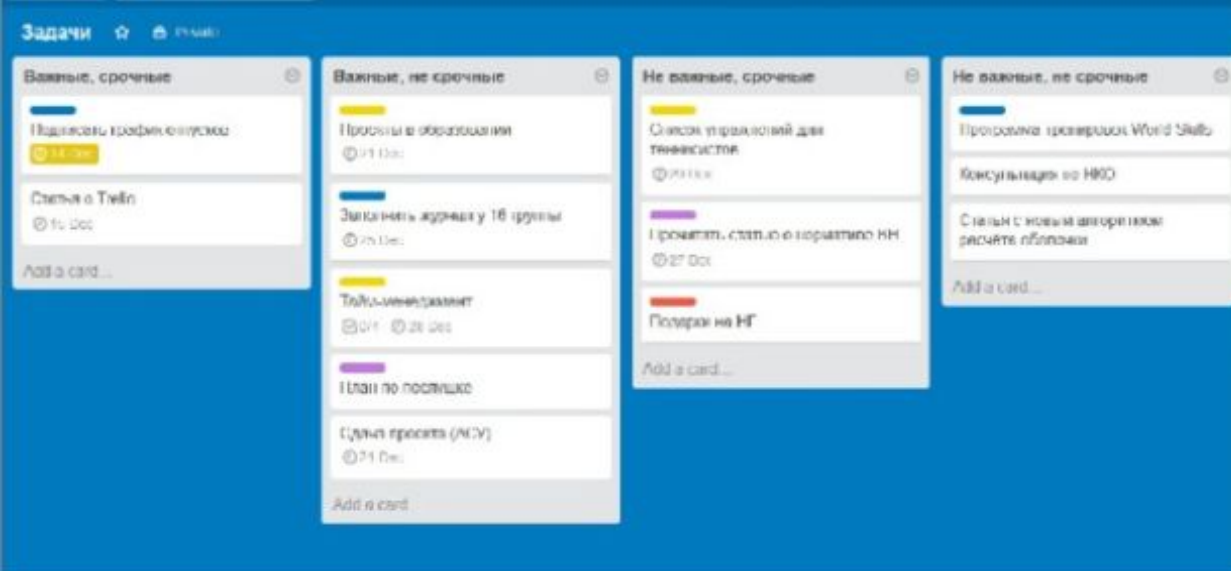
Задачи ☆ Private

Важные, срочные

Подписать график отпусков

14 Dec

Статья о Trello

15 Dec

Add a card...

Важные, не срочные

Проекты в образовании

21 Dec

Заполнить журнал у 16 группы

25 Dec

Тайм-менеджмент

0/1 26 Dec

План по пособию

Сдача проекта (АСУ)

21 Dec

Add a card...

Не важные, срочные

Список упражнений для теннисистов

20 Dec

Прочитать статью о нормативе НН

27 Dec

Подарки на НГ

Add a card...

Не важные, не срочные

Программа проверок World Skills

Консультация по НКО

Статья с новым алгоритмом расчёта обложки

Add a card...